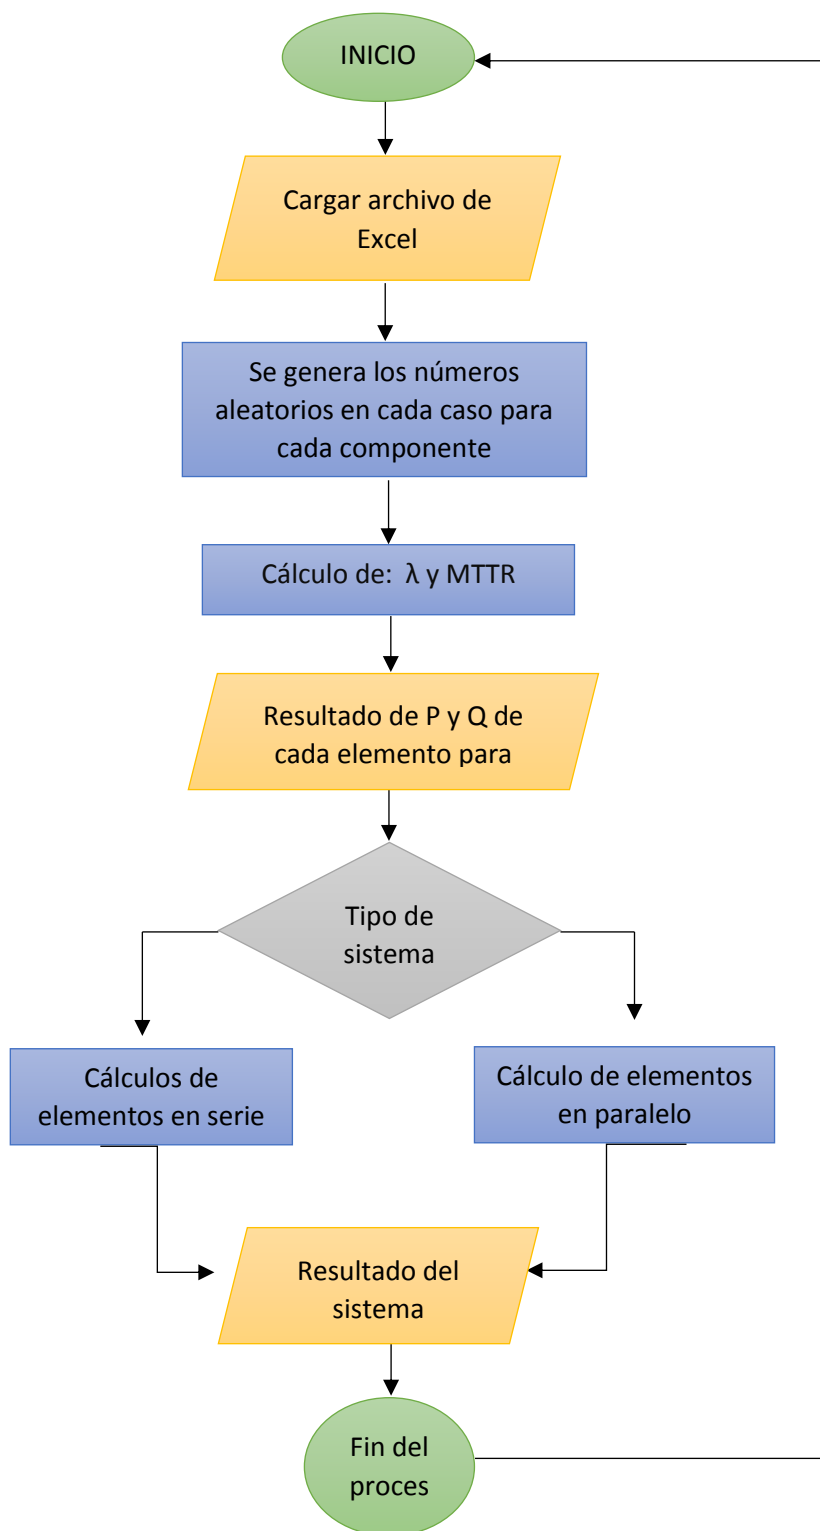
INICIO

Cargar archivo de Excel

Se genera los números aleatorios en cada caso para cada componente

Cálculo de: λ y MTTR

Resultado de P y Q de cada elemento para

Tipo de sistema

Cálculos de elementos en serie

Cálculo de elementos en paralelo

Resultado del sistema

Fin del proces